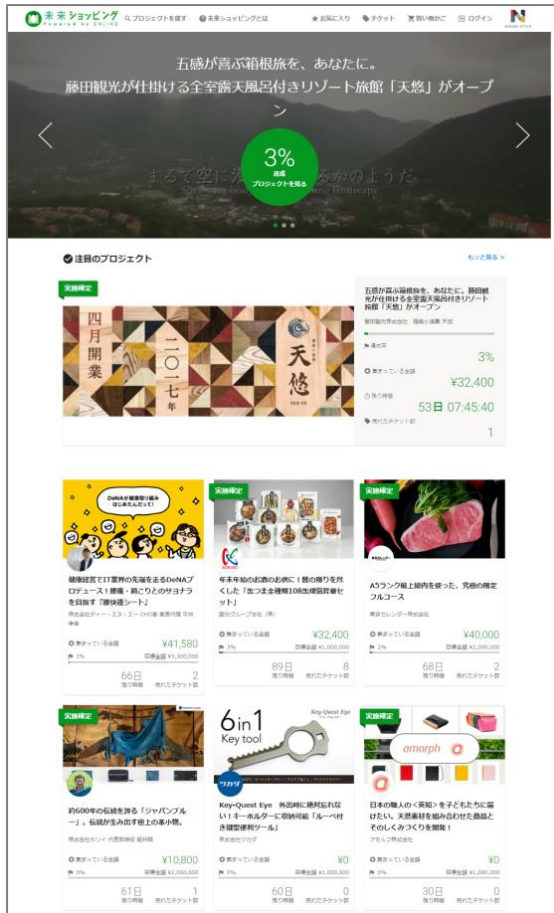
未来ショッピング Powered by ENJINE
プロジェクトを探す　未来ショッピングとは　お気に入り　チケット　買い物かご　ログイン

五感が喜ぶ箱根旅を、あなたに。
藤田観光が仕掛ける全室露天風呂付きリゾート旅館「天悠」がオープン

まるで空に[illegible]みのようだ

3%
達成
プロジェクトを見る

注目のプロジェクト
もっと見る >

実施確定
四月開業
二〇一七年
天悠

五感が喜ぶ箱根旅を、あなたに。藤田観光が仕掛ける全室露天風呂付きリゾート旅館「天悠」がオープン
藤田観光株式会社　箱根小涌園 天悠
達成率
3%
集まっている金額
¥32,400
残り時間
53日 07:45:40
売れたチケット数
1

DeNAが健康取り組みはじめたんだって!
健康経営でIT業界の先端を走るDeNAプロデュース！腰痛・肩こりとのサヨナラを目指す「腰快適シート」
株式会社ディー・エヌ・エー DeNA 事業代理 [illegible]
集まっている金額 ¥41,580
3% 目標金額 ¥1,300,000
66日 残り時間
2 売れたチケット数

実施確定
年末年始のお酒のお供に！贅の極りを尽くした「缶つま全種類108缶爆買セット」
国分グループ本社（株）
集まっている金額 ¥32,400
3% 目標金額 ¥1,000,000
89日 残り時間
8 売れたチケット数

実施確定
A5ランク極上肉を使った、究極の晩餐フルコース
東京カレンダー株式会社
集まっている金額 ¥40,000
2% 目標金額 ¥2,000,000
68日 残り時間
2 売れたチケット数

実施確定
約600年の伝統を誇る「ジャパンブルー」。伝統が生み出す極上の革小物。
株式会社ホシイ 代表取締役 星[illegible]
集まっている金額 ¥10,800
0% 目標金額 ¥2,000,000
61日 残り時間
1 売れたチケット数

6in1 Key tool
Key-Quest Eye
Key-Quest Eye　外出時に絶対忘れない！キーホルダーに収納可能「ルーペ付き鍵型便利ツール」
株式会社ツカダ
集まっている金額 ¥0
0% 目標金額 ¥1,000,000
60日 残り時間
0 売れたチケット数

実施確定
amorph
日本の職人の＜英知＞を子どもたちに届けたい。天然素材を組み合わせた商品とそのしくみづくりを開発！
アモルフ株式会社
集まっている金額 ¥0
0% 目標金額 ¥1,000,000
30日 残り時間
0 売れたチケット数